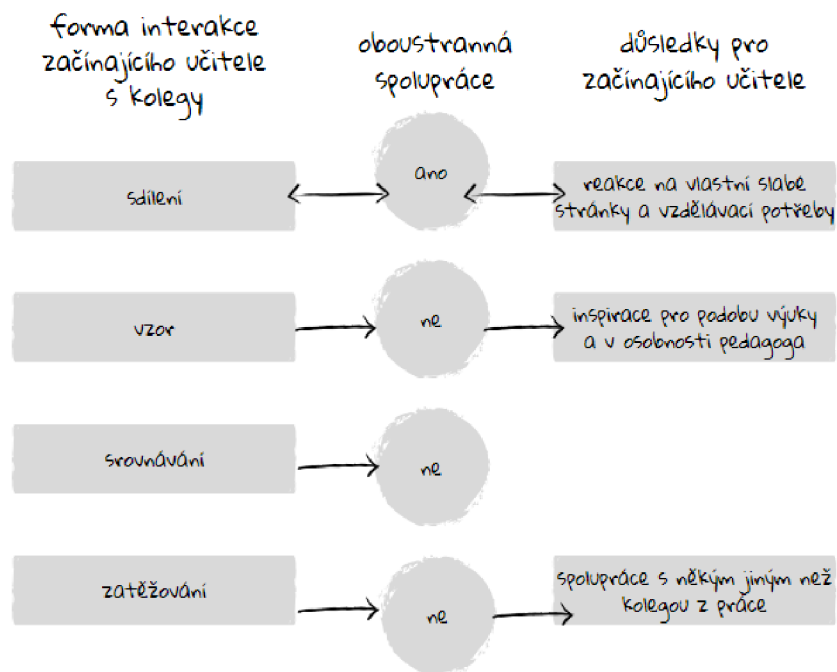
forma interakce začínajícího učitele s kolegy

oboustranná spolupráce

důsledky pro začínajícího učitele

sdílení

ano

reakce na vlastní slabé stránky a vzdělávací potřeby

vzor

ne

inspirace pro podobu výuky a v osobnosti pedagoga

srovnávání

ne

zatěžování

ne

spolupráce s někým jiným než kolegou z práce